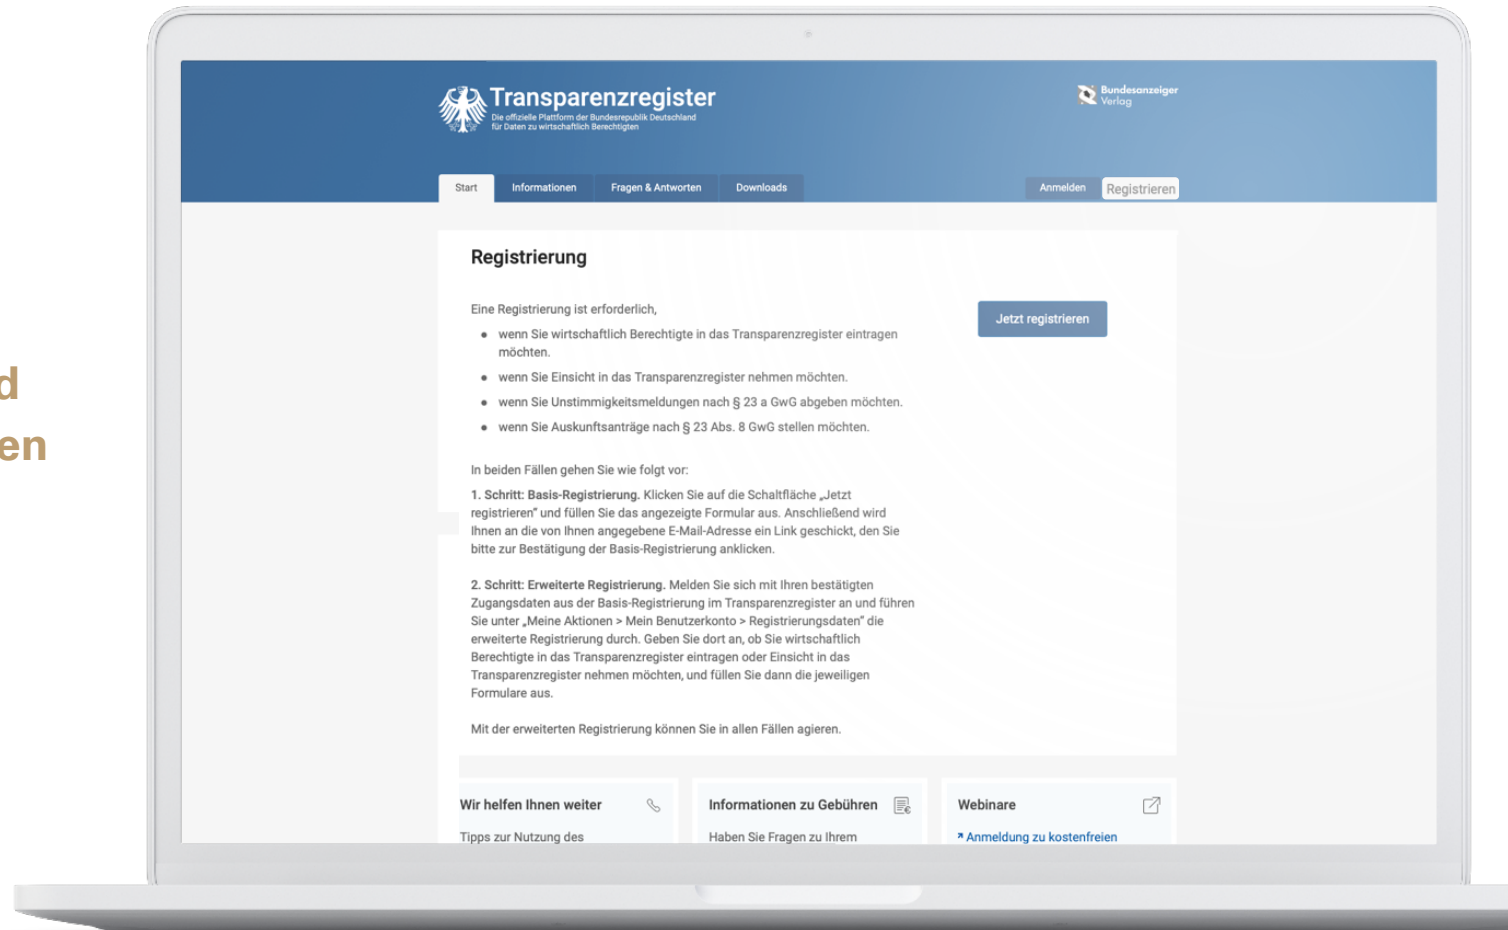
d
en

Transparenzregister
Die offizielle Plattform der Bundesrepublik Deutschland für Daten zu wirtschaftlich Berechtigten

Bundesanzeiger Verlag

Start | Informationen | Fragen & Antworten | Downloads

Anmelden | Registrieren

Registrierung

Eine Registrierung ist erforderlich,

- wenn Sie wirtschaftlich Berechtigte in das Transparenzregister eintragen möchten.
- wenn Sie Einsicht in das Transparenzregister nehmen möchten.
- wenn Sie Unstimmigkeitsmeldungen nach § 23 a GwG abgeben möchten.
- wenn Sie Auskunftsanträge nach § 23 Abs. 8 GwG stellen möchten.

Jetzt registrieren

In beiden Fällen gehen Sie wie folgt vor:

1. Schritt: Basis-Registrierung. Klicken Sie auf die Schaltfläche „Jetzt registrieren" und füllen Sie das angezeigte Formular aus. Anschließend wird Ihnen an die von Ihnen angegebene E-Mail-Adresse ein Link geschickt, den Sie bitte zur Bestätigung der Basis-Registrierung anklicken.

2. Schritt: Erweiterte Registrierung. Melden Sie sich mit Ihren bestätigten Zugangsdaten aus der Basis-Registrierung im Transparenzregister an und führen Sie unter „Meine Aktionen > Mein Benutzerkonto > Registrierungsdaten" die erweiterte Registrierung durch. Geben Sie dort an, ob Sie wirtschaftlich Berechtigte in das Transparenzregister eintragen oder Einsicht in das Transparenzregister nehmen möchten, und füllen Sie dann die jeweiligen Formulare aus.

Mit der erweiterten Registrierung können Sie in allen Fällen agieren.

Wir helfen Ihnen weiter
Tipps zur Nutzung des

Informationen zu Gebühren
Haben Sie Fragen zu Ihrem

Webinare
Anmeldung zu kostenfreien